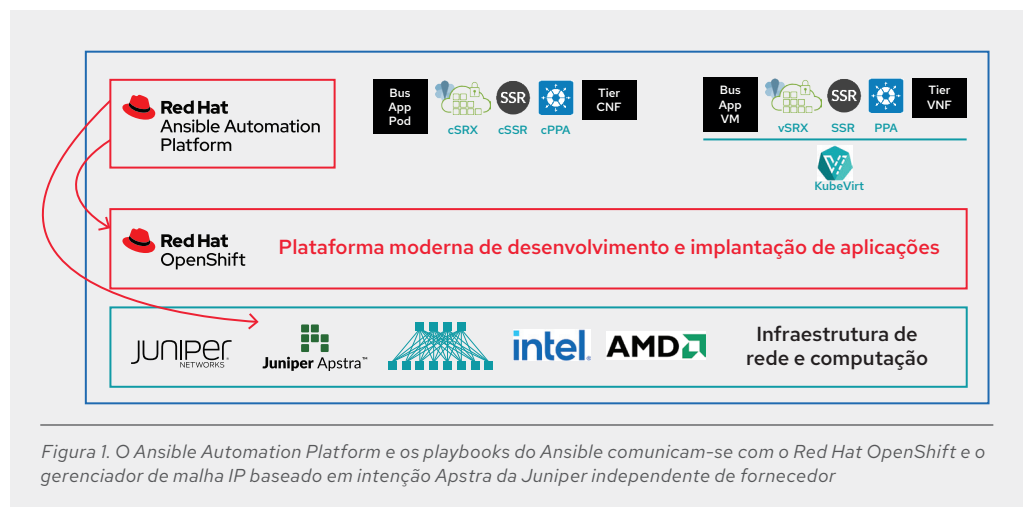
Red Hat
Ansible Automation Platform

Bus App Pod

cSRX

SSR

cSSR

cPPA

Tier CNF

Bus App VM

vSRX

SSR

SSR

PPA

Tier VNF

KubeVirt

Red Hat
OpenShift

Plataforma moderna de desenvolvimento e implantação de aplicações

JUNIPER
NETWORKS

Juniper Apstra™

intel

AMD

Infraestrutura de rede e computação

Figura 1. O Ansible Automation Platform e os playbooks do Ansible comunicam-se com o Red Hat OpenShift e o gerenciador de malha IP baseado em intenção Apstra da Juniper independente de fornecedor